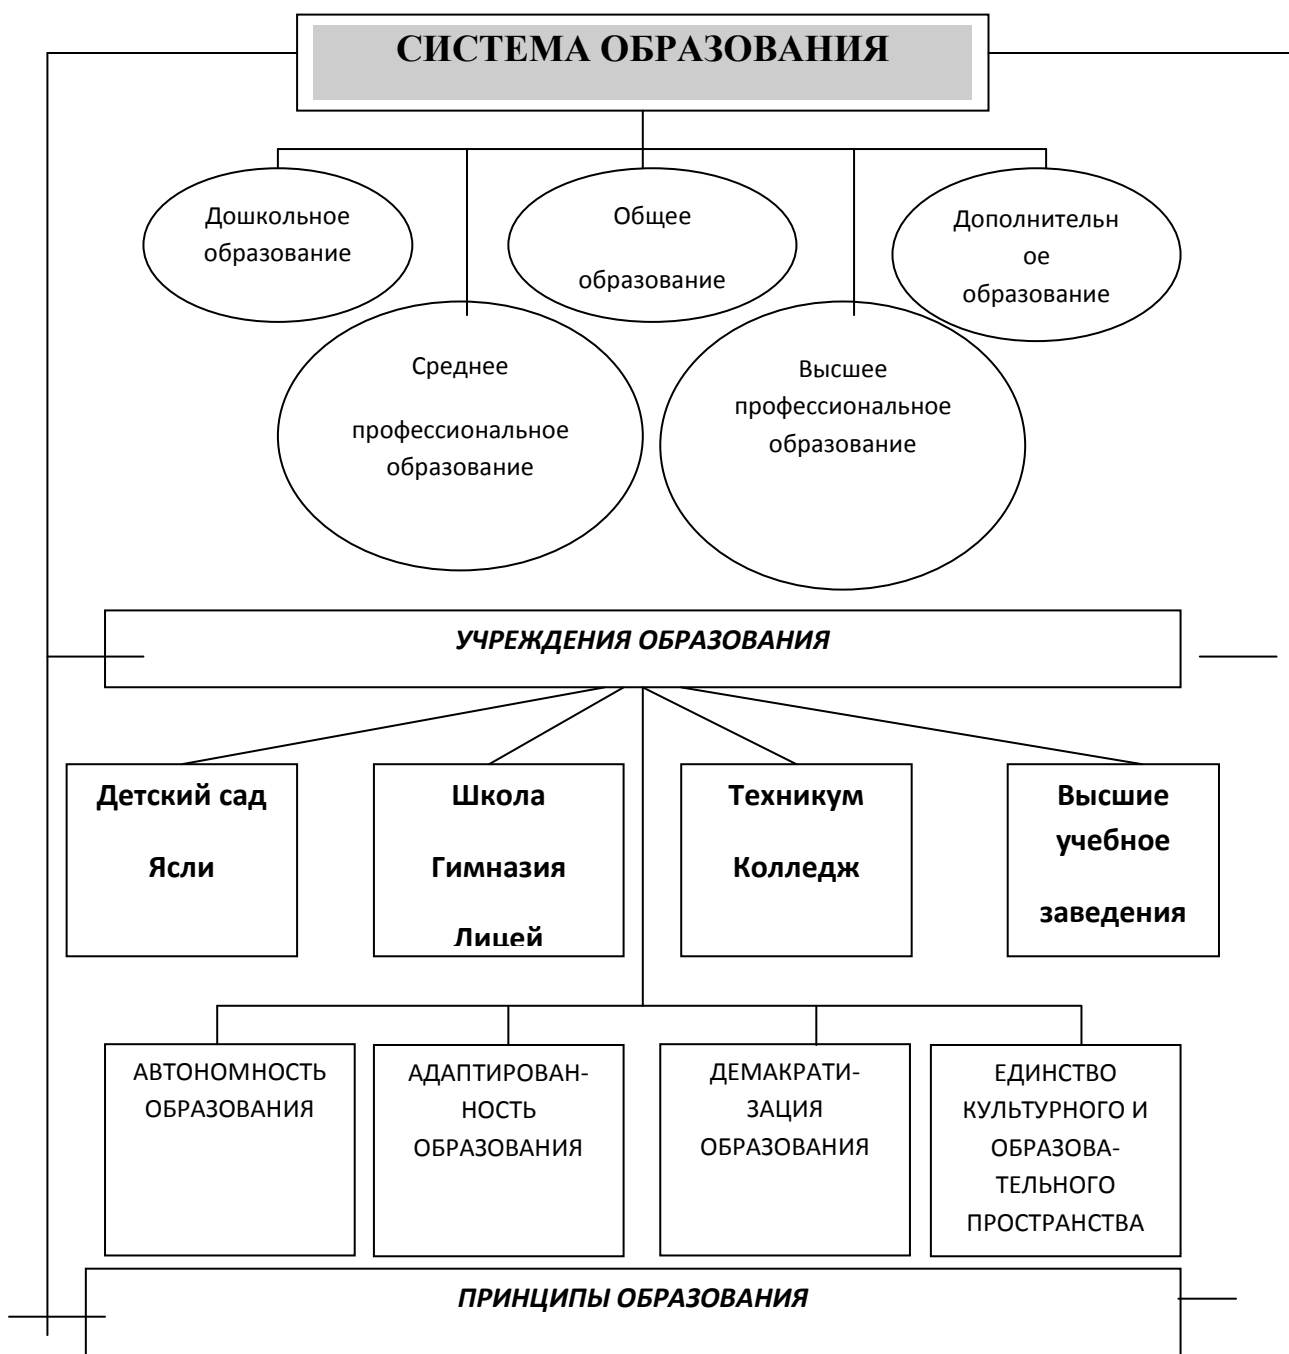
СИСТЕМА ОБРАЗОВАНИЯ

Дошкольное образование

Общее образование

Дополнительное образование

Среднее профессиональное образование

Высшее профессиональное образование

УЧРЕЖДЕНИЯ ОБРАЗОВАНИЯ

Детский сад
Ясли

Школа
Гимназия
Лицей

Техникум
Колледж

Высшие учебное заведения

АВТОНОМНОСТЬ ОБРАЗОВАНИЯ

АДАПТИРОВАННОСТЬ ОБРАЗОВАНИЯ

ДЕМАКРАТИЗАЦИЯ ОБРАЗОВАНИЯ

ЕДИНСТВО КУЛЬТУРНОГО И ОБРАЗОВАТЕЛЬНОГО ПРОСТРАНСТВА

ПРИНЦИПЫ ОБРАЗОВАНИЯ